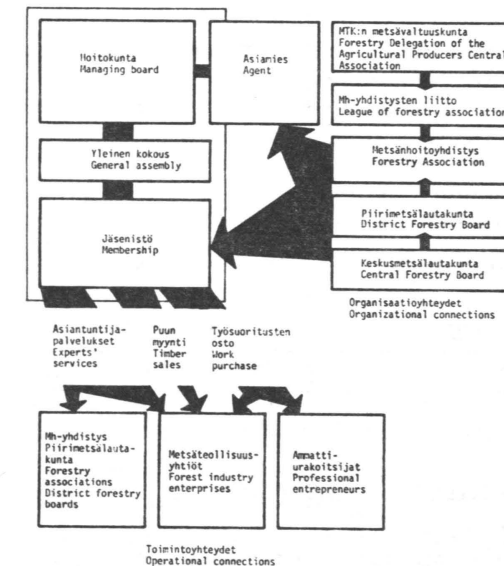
Hoitokunta
Managing board

Asiamies
Agent

Yleinen kokous
General assembly

Jäsenistö
Membership

MTK:n metsävaltuuskunta
Forestry Delegation of the Agricultural Producers Central Association

Mh-yhdistysten liitto
League of forestry associations

Metsänhoitoyhdistys
Forestry Association

Piirimetsälautakunta
District Forestry Board

Keskusmetsälautakunta
Central Forestry Board

Organisaatioyhteydet
Organizational connections

Asiantuntijapalvelukset
Experts' services

Puun myynti
Timber sales

Työsuoritusten osto
Work purchase

Mh-yhdistys
Piirimetsälautakunta
Forestry associations
District forestry boards

Metsäteollisuusyhtiöt
Forest industry enterprises

Ammattiurakoitsijat
Professional entrepreneurs

Toimintoyhteydet
Operational connections